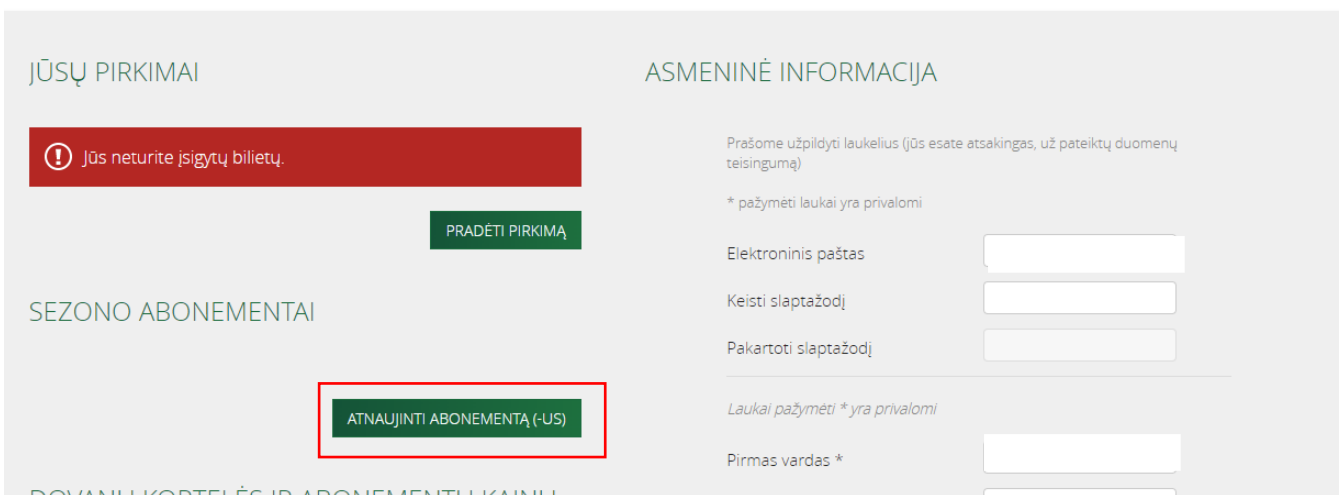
JŪSŲ PIRKIMAI

Jūs neturite įsigytų bilietų.

PRADĖTI PIRKIMĄ

SEZONO ABONEMENTAI

ATNAUJINTI ABONEMENTĄ (-US)

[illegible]

ASMENINĖ INFORMACIJA

Prašome užpildyti laukelius (jūs esate atsakingas, už pateiktų duomenų teisingumą)

* pažymėti laukai yra privalomi

Elektroninis paštas

Keisti slaptažodį

Pakartoti slaptažodį

Laukai pažymėti * yra privalomi

Pirmas vardas *